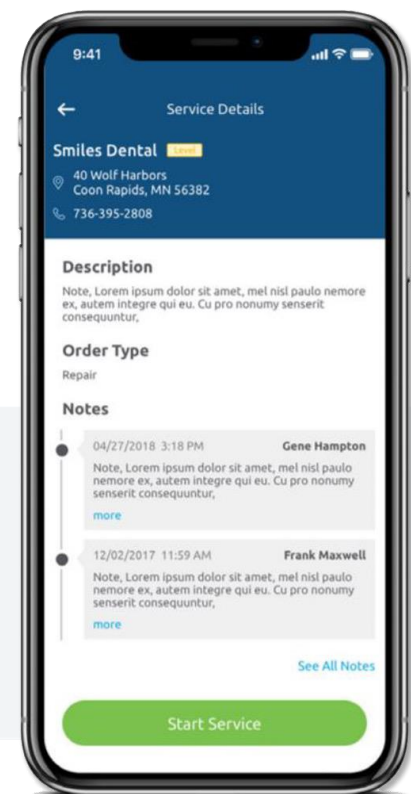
9:41

Service Details

Smiles Dental Level

40 Wolf Harbors
Coon Rapids, MN 56382

736-395-2808

Description

Note, Lorem ipsum dolor sit amet, mel nisl paulo nemore ex, autem integre qui eu. Cu pro nonumy senserit consequuntur,

Order Type

Repair

Notes

04/27/2018 3:18 PM Gene Hampton

Note, Lorem ipsum dolor sit amet, mel nisl paulo nemore ex, autem integre qui eu. Cu pro nonumy senserit consequuntur,

more

12/02/2017 11:59 AM Frank Maxwell

Note, Lorem ipsum dolor sit amet, mel nisl paulo nemore ex, autem integre qui eu. Cu pro nonumy senserit consequuntur,

more

See All Notes

Start Service